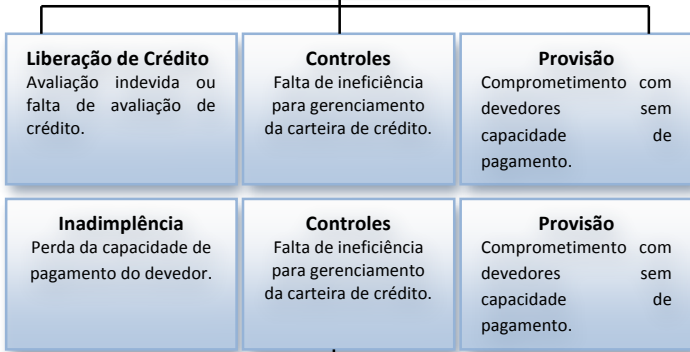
Liberação de Crédito
Avaliação indevida ou falta de avaliação de crédito.

Controles
Falta de ineficiência para gerenciamento da carteira de crédito.

Provisão
Comprometimento com devedores sem capacidade de pagamento.

Inadimplência
Perda da capacidade de pagamento do devedor.

Controles
Falta de ineficiência para gerenciamento da carteira de crédito.

Provisão
Comprometimento com devedores sem capacidade de pagamento.